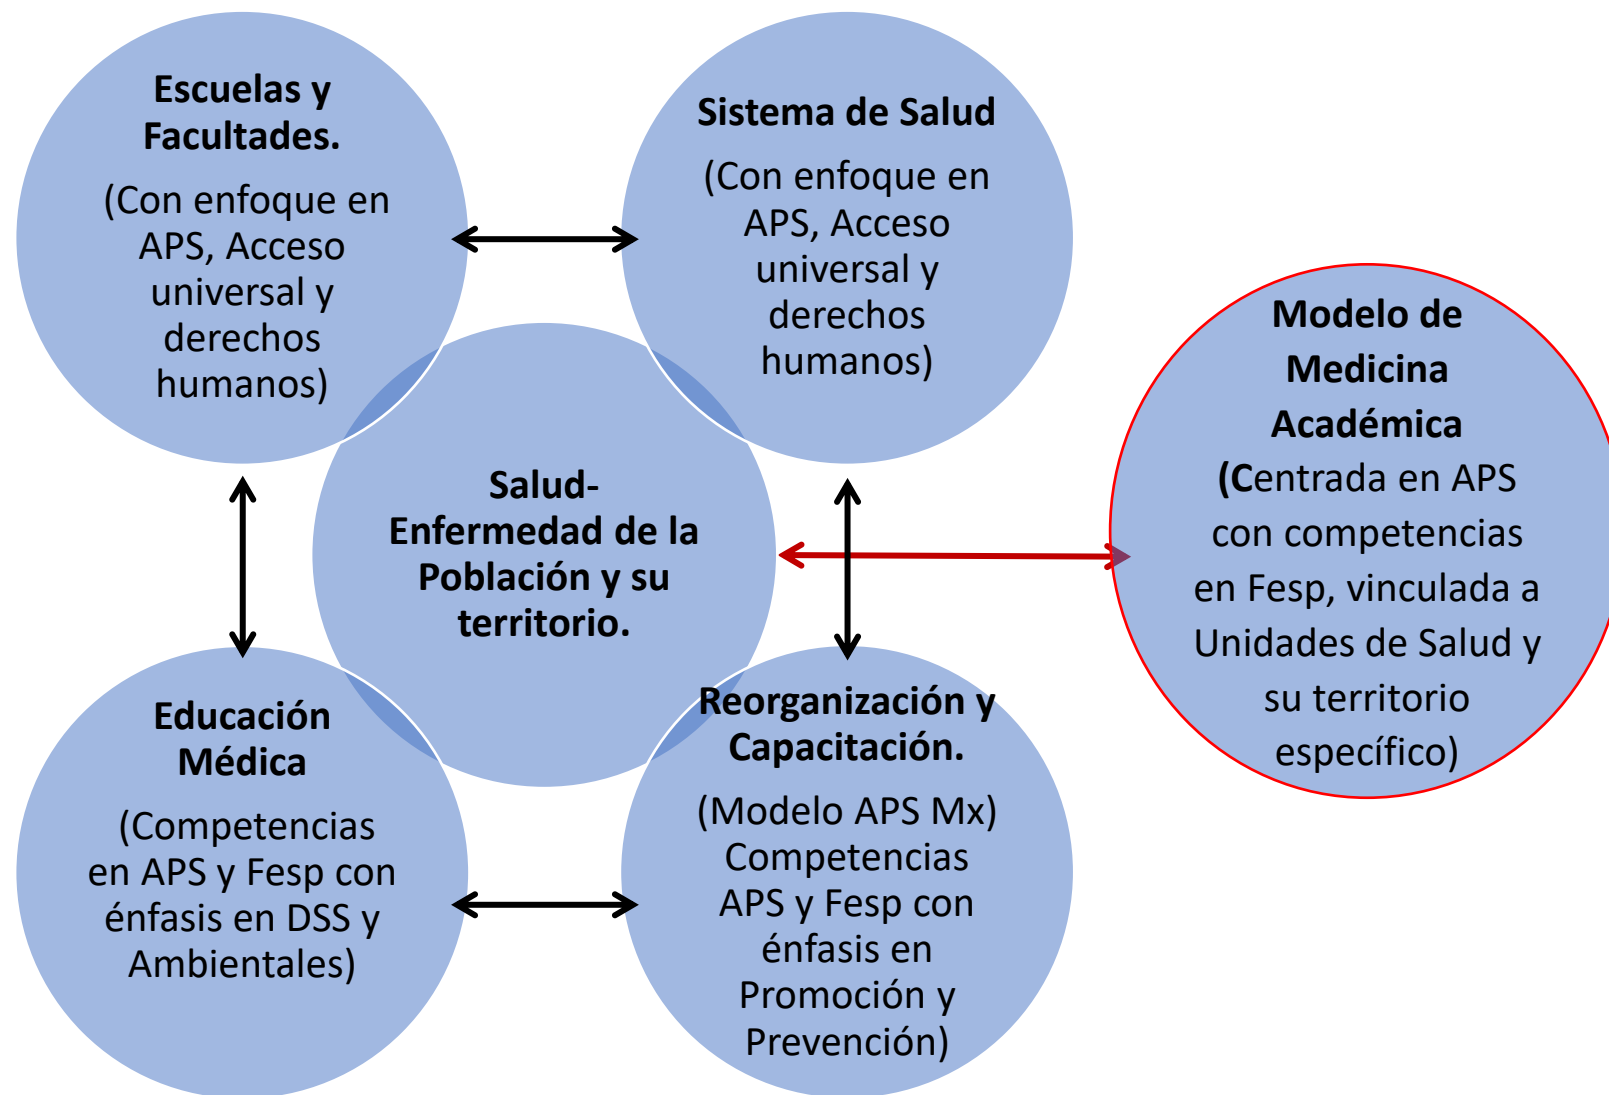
Escuelas y Facultades.

(Con enfoque en APS, Acceso universal y derechos humanos)

Sistema de Salud

(Con enfoque en APS, Acceso universal y derechos humanos)

Salud-Enfermedad de la Población y su territorio.

Modelo de Medicina Académica (Centrada en APS con competencias en Fesp, vinculada a Unidades de Salud y su territorio específico)

Educación Médica

(Competencias en APS y Fesp con énfasis en DSS y Ambientales)

Reorganización y Capacitación.

(Modelo APS Mx) Competencias APS y Fesp con énfasis en Promoción y Prevención)